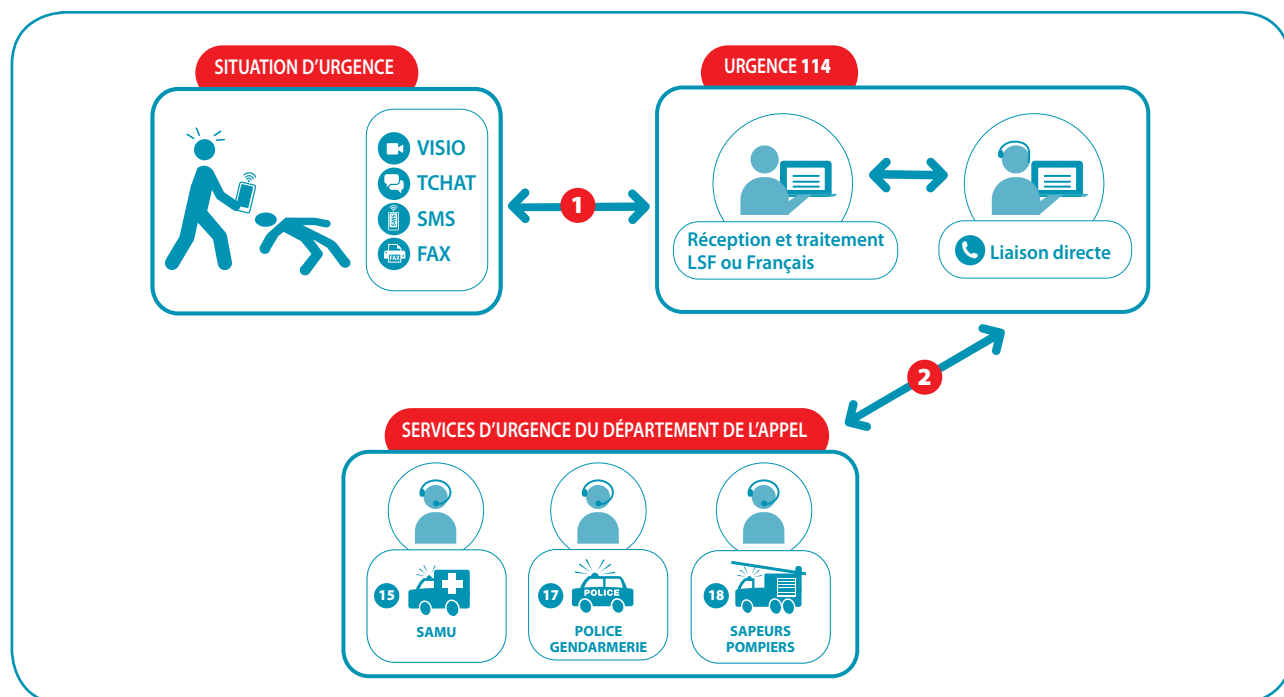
SITUATION D'URGENCE

VISIO
TCHAT
SMS
FAX

1

URGENCE 114

Réception et traitement LSF ou Français

Liaison directe

2

SERVICES D'URGENCE DU DÉPARTEMENT DE L'APPEL

15 SAMU

17 POLICE POLICE GENDARMERIE

18 SAPEURS POMPIERS